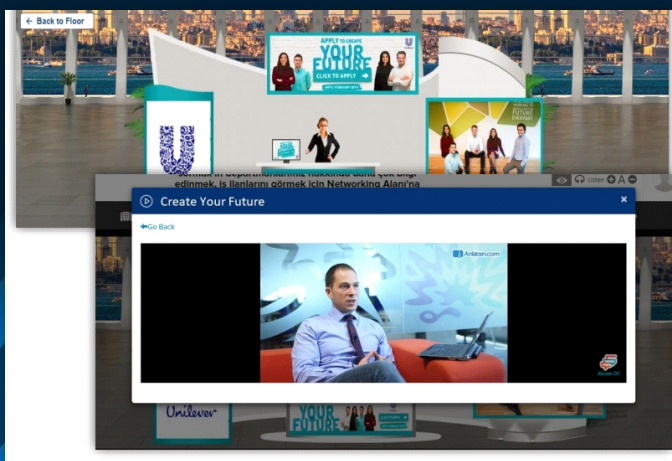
← Back to Floor

APPLY TO CREATE
YOUR FUTURE
CLICK TO APPLY →

FUTURE

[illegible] departmanlarımız hakkında daha çok bilgi edinmek, iş ilanlarını görmek için Networking Alanı'na

Listen A

Create Your Future

×

Go Back

Anlatsın.com

Unilever

YOUR FUTURE